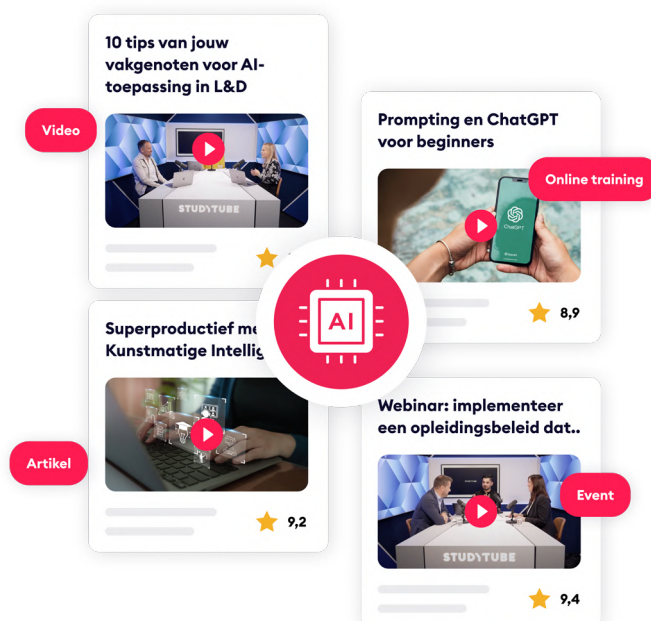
10 tips van jouw vakgenoten voor AI-toepassing in L&D

Video

STUDYTUBE

Prompting en ChatGPT voor beginners

Online training

ChatGPT

8,9

AI

Superproductief me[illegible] Kunstmatige Intellig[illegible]

Artikel

9,2

Webinar: implementeer een opleidingsbeleid dat..

Event

STUDYTUBE

9,4